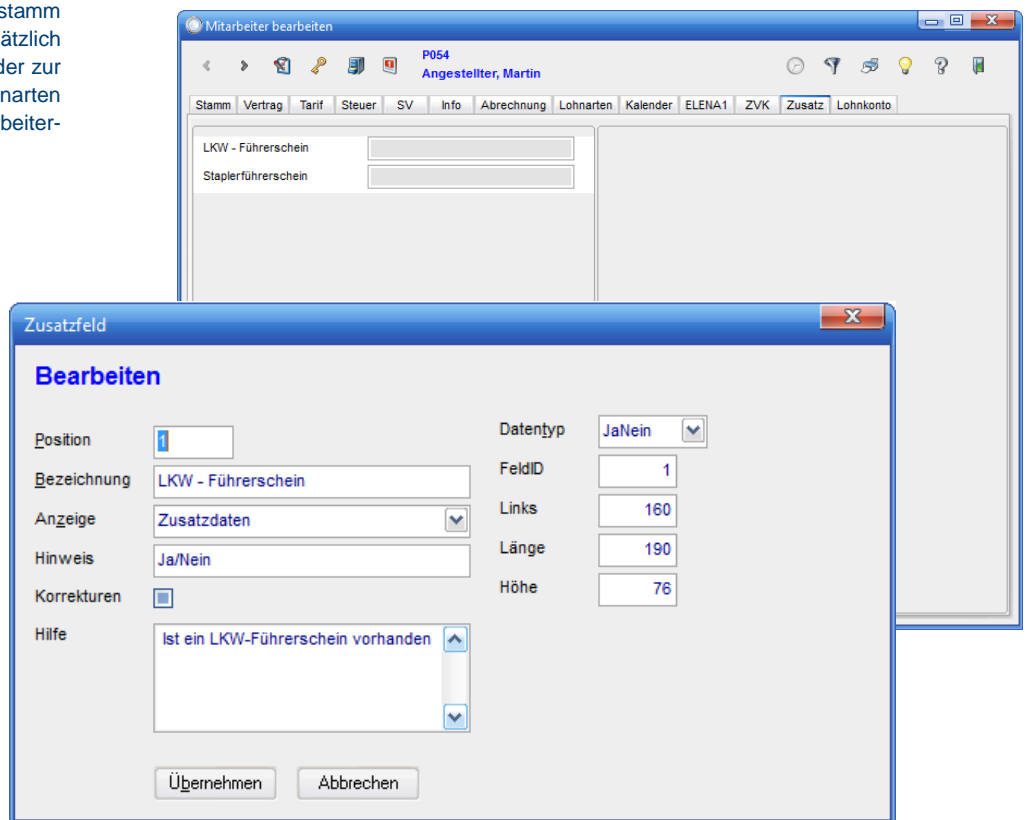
stamm
ätzlich
der zur
narten
beiter-

Mitarbeiter bearbeiten

P054
Angestellter, Martin

Stamm | Vertrag | Tarif | Steuer | SV | Info | Abrechnung | Lohnarten | Kalender | ELENA1 | ZVK | Zusatz | Lohnkonto

LKW - Führerschein
Staplerführerschein

Zusatzfeld

Bearbeiten

Position 1
Bezeichnung LKW - Führerschein
Anzeige Zusatzdaten
Hinweis Ja/Nein
Korrekturen
Hilfe Ist ein LKW-Führerschein vorhanden

Datentyp JaNein
FeldID 1
Links 160
Länge 190
Höhe 76

Übernehmen
Abbrechen